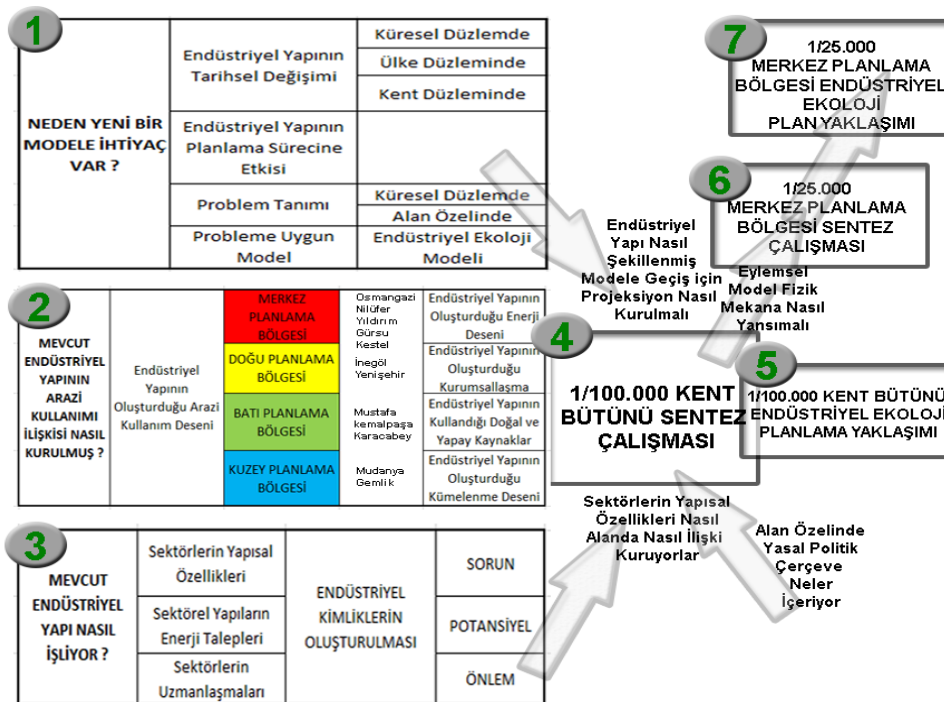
1

| NEDEN YENİ BİR MODELE İHTİYAÇ VAR ? | Endüstriyel Yapının Tarihsel Değişimi | Küresel Düzlemde |
|---|---|---|
| | | Ülke Düzleminde |
| | | Kent Düzleminde |
| | Endüstriyel Yapının Planlama Sürecine Etkisi | |
| | Problem Tanımı | Küresel Düzlemde |
| | | Alan Özelinde |
| | Probleme Uygun Model | Endüstriyel Ekoloji Modeli |

2

| MEVCUT ENDÜSTRİYEL YAPININ ARAZİ KULLANIMI İLİŞKİSİ NASIL KURULMUŞ ? | Endüstriyel Yapının Oluşturduğu Arazi Kullanım Deseni | MERKEZ PLANLAMA BÖLGESİ | Osmangazi Nilüfer Yıldırım Gürsu Kestel | Endüstriyel Yapının Oluşturduğu Enerji Deseni |
|---|---|---|---|---|
| | | DOĞU PLANLAMA BÖLGESİ | İnegöl Yenişehir | Endüstriyel Yapının Oluşturduğu Kurumsallaşma |
| | | BATI PLANLAMA BÖLGESİ | Mustafa kemalpaşa Karacabey | Endüstriyel Yapının Kullandığı Doğal ve Yapay Kaynaklar |
| | | KUZEY PLANLAMA BÖLGESİ | Mudanya Gemlik | Endüstriyel Yapının Oluşturduğu Kümelenme Deseni |

3

| MEVCUT ENDÜSTRİYEL YAPI NASIL İŞLİYOR ? | Sektörlerin Yapısal Özellikleri | ENDÜSTRİYEL KİMLİKLERİN OLUŞTURULMASI | SORUN |
|---|---|---|---|
| | Sektörel Yapıların Enerji Talepleri | | POTANSİYEL |
| | Sektörlerin Uzmanlaşmaları | | ÖNLEM |

7
1/25.000 MERKEZ PLANLAMA BÖLGESİ ENDÜSTRİYEL EKOLOJİ PLAN YAKLAŞIMI

6
1/25.000 MERKEZ PLANLAMA BÖLGESİ SENTEZ ÇALIŞMASI

Endüstriyel Yapı Nasıl Şekillenmiş Modele Geçiş için Projeksiyon Nasıl Kurulmalı

Eylemsel Model Fizik Mekana Nasıl Yansımalı

4
1/100.000 KENT BÜTÜNÜ SENTEZ ÇALIŞMASI

5
1/100.000 KENT BÜTÜNÜ ENDÜSTRİYEL EKOLOJİ PLANLAMA YAKLAŞIMI

Sektörlerin Yapısal Özellikleri Nasıl Alanda Nasıl İlişki Kuruyorlar

Alan Özelinde Yasal Politik Çerçeve Neler İçeriyor